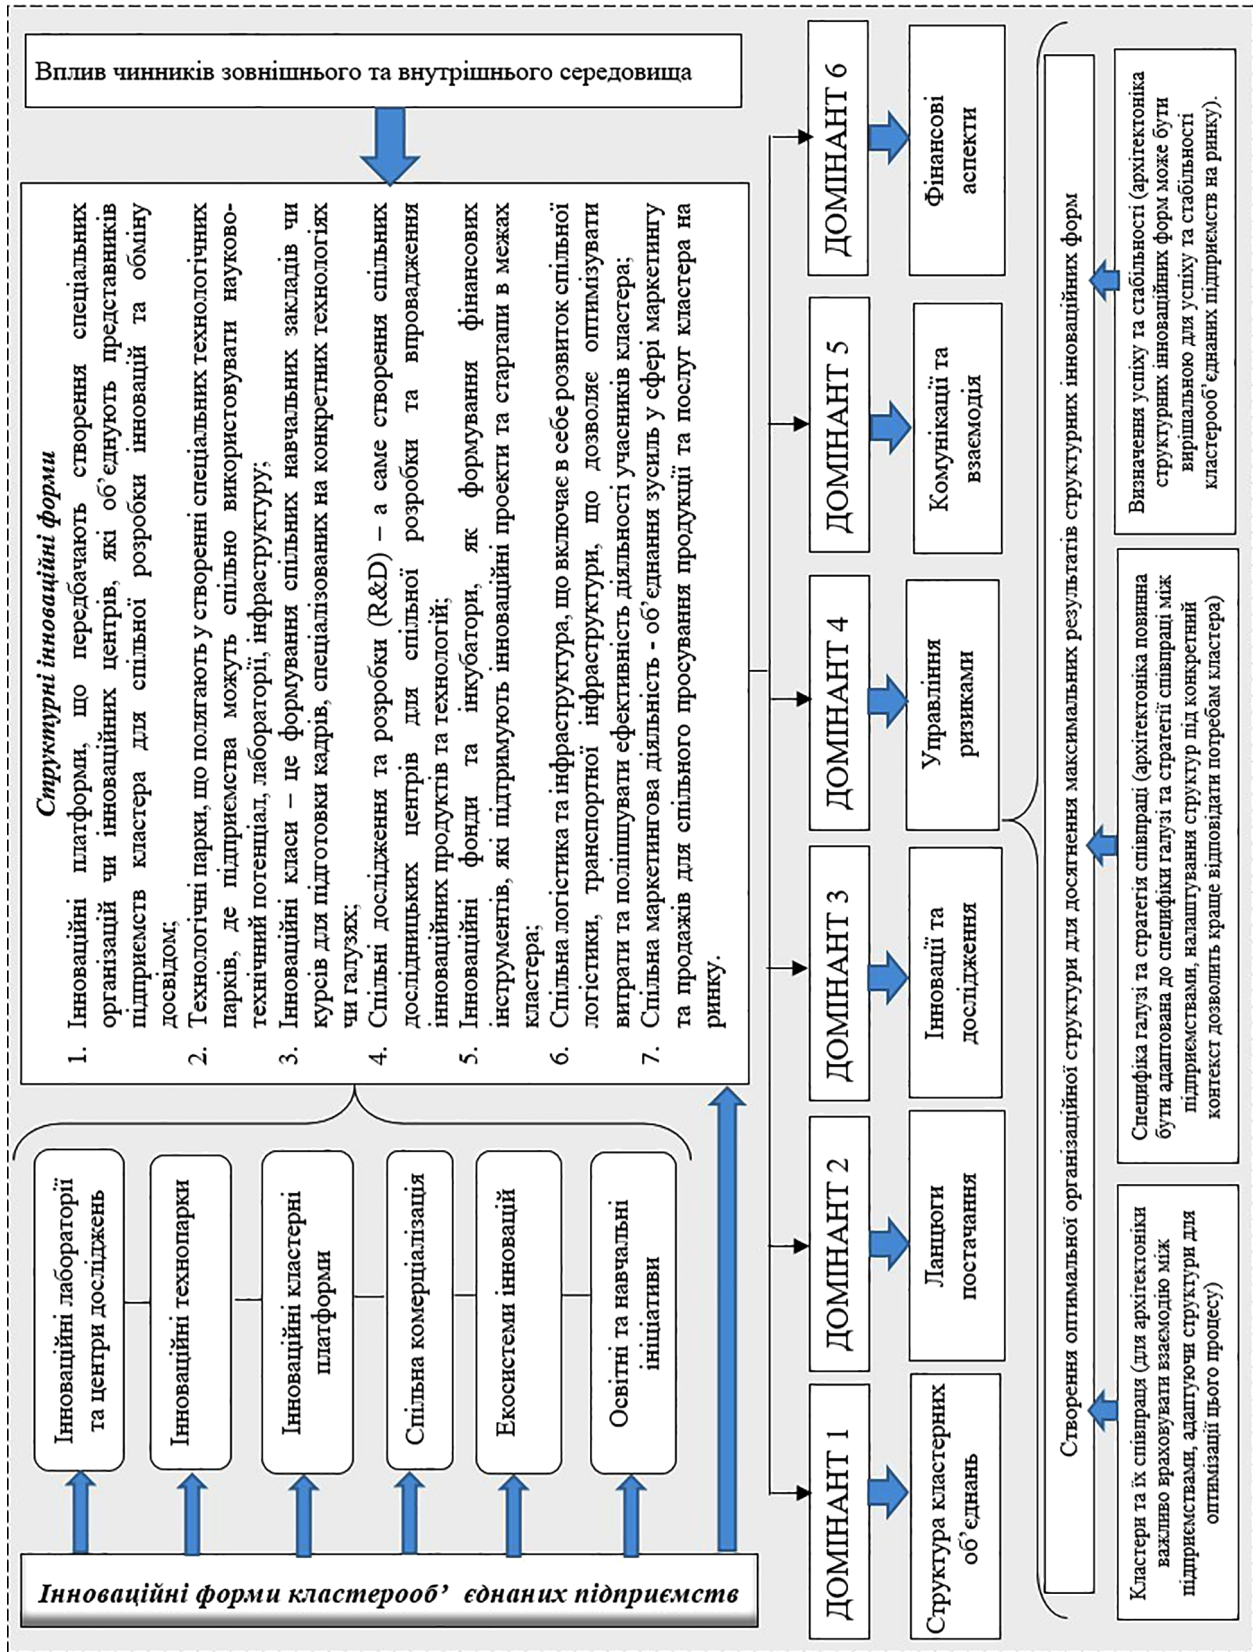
Вплив чинників зовнішнього та внутрішнього середовища

Структурні інноваційні форми

1. Інноваційні платформи, що передбачають створення спеціальних організацій чи інноваційних центрів, які об'єднують представників підприємств кластера для спільної розробки інновацій та обміну досвідом;
2. Технологічні парки, що полягають у створенні спеціальних технологічних парків, де підприємства можуть спільно використовувати науково-технічний потенціал, лабораторії, інфраструктуру;
3. Інноваційні класи – це формування спільних навчальних закладів чи курсів для підготовки кадрів, спеціалізованих на конкретних технологіях чи галузях;
4. Спільні дослідження та розробки (R&D) – а саме створення спільних дослідницьких центрів для спільної розробки та впровадження інноваційних продуктів та технологій;
5. Інноваційні фонди та інкубатори, як формування фінансових інструментів, які підтримують інноваційні проекти та стартапи в межах кластера;
6. Спільна логістика та інфраструктура, що включає в себе розвиток спільної логістики, транспортної інфраструктури, що дозволяє оптимізувати витрати та поліпшувати ефективність діяльності учасників кластера;
7. Спільна маркетингова діяльність - об'єднання зусиль у сфері маркетингу та продажів для спільного просування продукції та послуг кластера на ринку.

Інноваційні лабораторії та центри досліджень

Інноваційні технопарки

Інноваційні кластерні платформи

Спільна комерціалізація

Екосистеми інновацій

Освітні та навчальні ініціативи

Інноваційні форми кластерооб' єднаних підприємств

ДОМІНАНТ 1
Структура кластерних об'єднань

ДОМІНАНТ 2
Ланцюги постачання

ДОМІНАНТ 3
Інновації та дослідження

ДОМІНАНТ 4
Управління ризиками

ДОМІНАНТ 5
Комунікації та взаємодія

ДОМІНАНТ 6
Фінансові аспекти

Створення оптимальної організаційної структури для досягнення максимальних результатів структурних інноваційних форм

Кластери та їх співпраця (для архітектоніки важливо враховувати взаємодію між підприємствами, адаптуючи структури для оптимізації цього процесу)

Специфіка галузі та стратегія співпраці (архітектоніка повинна бути адаптована до специфіки галузі та стратегії співпраці між підприємствами, налаштування структур під конкретний контекст дозволить краще відповідати потребам кластера)

Визначення успіху та стабільності (архітектоніка структурних інноваційних форм може бути вирішальною для успіху та стабільності кластерооб'єднаних підприємств на ринку).